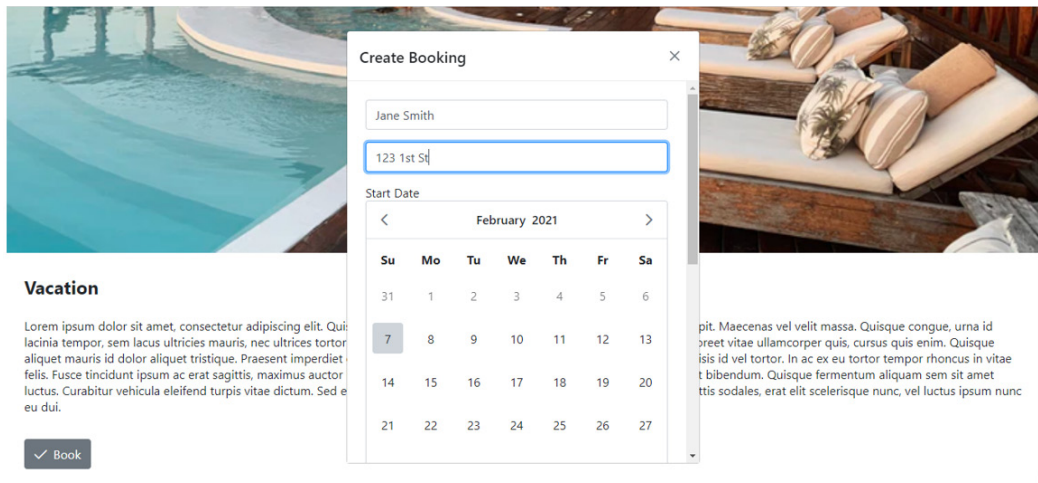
Create Booking ×

Jane Smith

123 1st St

Start Date

‹ February 2021 ›

| Su | Mo | Tu | We | Th | Fr | Sa |
|---|---|---|---|---|---|---|
| 31 | 1 | 2 | 3 | 4 | 5 | 6 |
| 7 | 8 | 9 | 10 | 11 | 12 | 13 |
| 14 | 15 | 16 | 17 | 18 | 19 | 20 |
| 21 | 22 | 23 | 24 | 25 | 26 | 27 |

Vacation

Lorem ipsum dolor sit amet, consectetur adipiscing elit. Qui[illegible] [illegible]pit. Maecenas vel velit massa. Quisque congue, urna id lacinia tempor, sem lacus ultricies mauris, nec ultrices tortor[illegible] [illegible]reet vitae ullamcorper quis, cursus quis enim. Quisque aliquet mauris id dolor aliquet tristique. Praesent imperdiet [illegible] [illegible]isis id vel tortor. In ac ex eu tortor tempor rhoncus in vitae felis. Fusce tincidunt ipsum ac erat sagittis, maximus auctor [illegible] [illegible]t bibendum. Quisque fermentum aliquam sem sit amet luctus. Curabitur vehicula eleifend turpis vitae dictum. Sed e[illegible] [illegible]ttis sodales, erat elit scelerisque nunc, vel luctus ipsum nunc eu dui.

Book